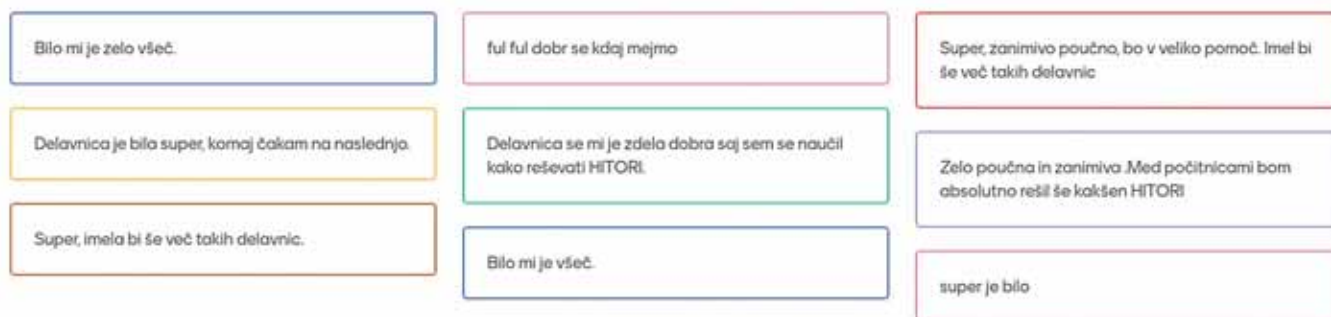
Bilo mi je zelo všeč.

Delavnica je bila super, komaj čakam na naslednjo.

Super, imela bi še več takih delavnic.

ful ful dobr se kdaj mejmo

Delavnica se mi je zdela dobra saj sem se naučil kako reševati HITORI.

Bilo mi je všeč.

Super, zanimivo poučno, bo v veliko pomoč. Imel bi še več takih delavnic

Zelo poučna in zanimiva .Med počitnicami bom absolutno rešil še kakšen HITORI

super je bilo